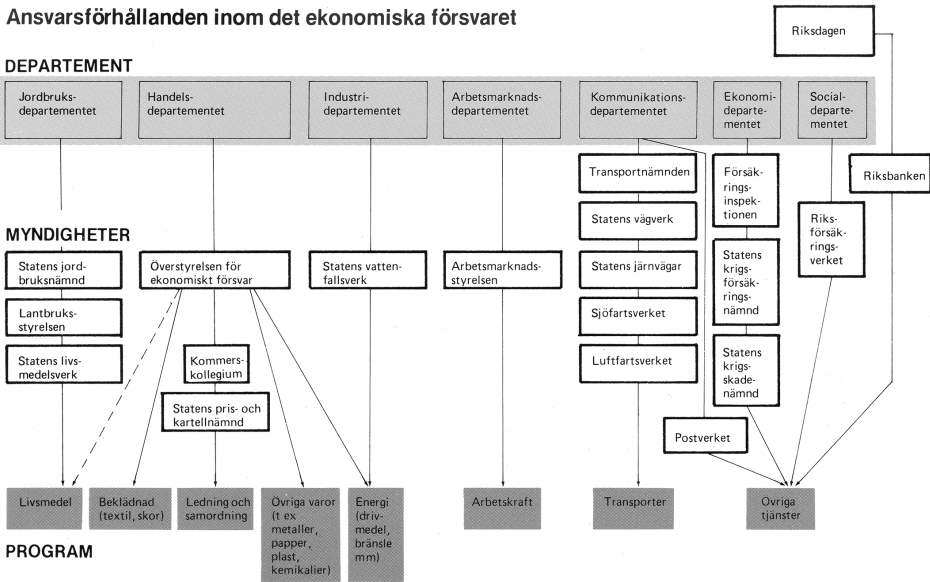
Ansvarsförhållanden inom det ekonomiska försvaret

Riksdagen

DEPARTEMENT

Jordbruksdepartementet

Handelsdepartementet

Industridepartementet

Arbetsmarknadsdepartementet

Kommunikationsdepartementet

Ekonomidepartementet

Socialdepartementet

Riksbanken

MYNDIGHETER

Statens jordbruksnämnd

Lantbruksstyrelsen

Statens livsmedelsverk

Överstyrelsen för ekonomiskt försvar

Kommerskollegium

Statens pris- och kartellnämnd

Statens vattenfallsverk

Arbetsmarknadsstyrelsen

Transportnämnden

Statens vägverk

Statens järnvägar

Sjöfartsverket

Luftfartsverket

Försäkringsinspektionen

Statens krigsförsäkringsnämnd

Statens krigsskadenämnd

Riksförsäkringsverket

Postverket

Livsmedel

Beklädnad (textil, skor)

Ledning och samordning

Övriga varor (t ex metaller, papper, plast, kemikalier)

Energi (drivmedel, bränsle mm)

Arbetskraft

Transporter

Övriga tjänster

PROGRAM